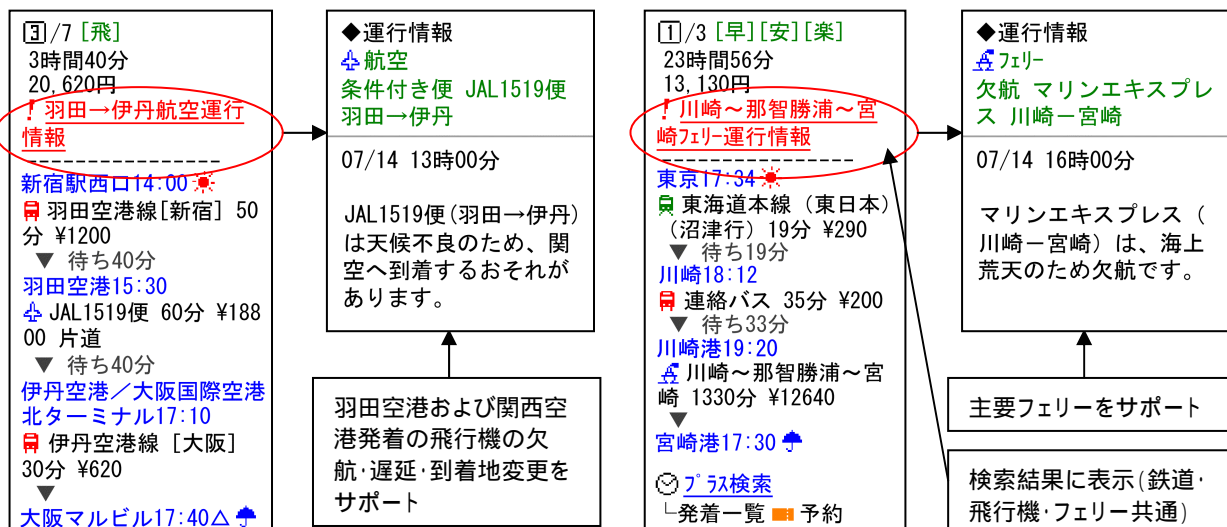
3/7 [飛]
3時間40分
20,620円
! 羽田→伊丹航空運行情報
----------------
新宿駅西口14:00
羽田空港線[新宿] 50分 ¥1200
▼ 待ち40分
羽田空港15:30
JAL1519便 60分 ¥18800 片道
▼ 待ち40分
伊丹空港／大阪国際空港北ターミナル17:10
伊丹空港線 [大阪] 30分 ¥620
▼
大阪マルビル17:40△

◆運行情報
航空
条件付き便 JAL1519便
羽田→伊丹

07/14 13時00分

JAL1519便(羽田→伊丹)は天候不良のため、関空へ到着するおそれがあります。

羽田空港および関西空港発着の飛行機の欠航･遅延･到着地変更をサポート

1/3 [早][安][楽]
23時間56分
13,130円
! 川崎～那智勝浦～宮崎フェリー運行情報
----------------
東京17:34
東海道本線 (東日本) (沼津行) 19分 ¥290
▼ 待ち19分
川崎18:12
連絡バス 35分 ¥200
▼ 待ち33分
川崎港19:20
川崎～那智勝浦～宮崎 1330分 ¥12640
▼
宮崎港17:30

プラス検索
└発着一覧 予約

◆運行情報
フェリー
欠航 マリンエキスプレス 川崎ー宮崎

07/14 16時00分

マリンエキスプレス（川崎ー宮崎）は、海上荒天のため欠航です。

主要フェリーをサポート

検索結果に表示(鉄道･飛行機･フェリー共通)